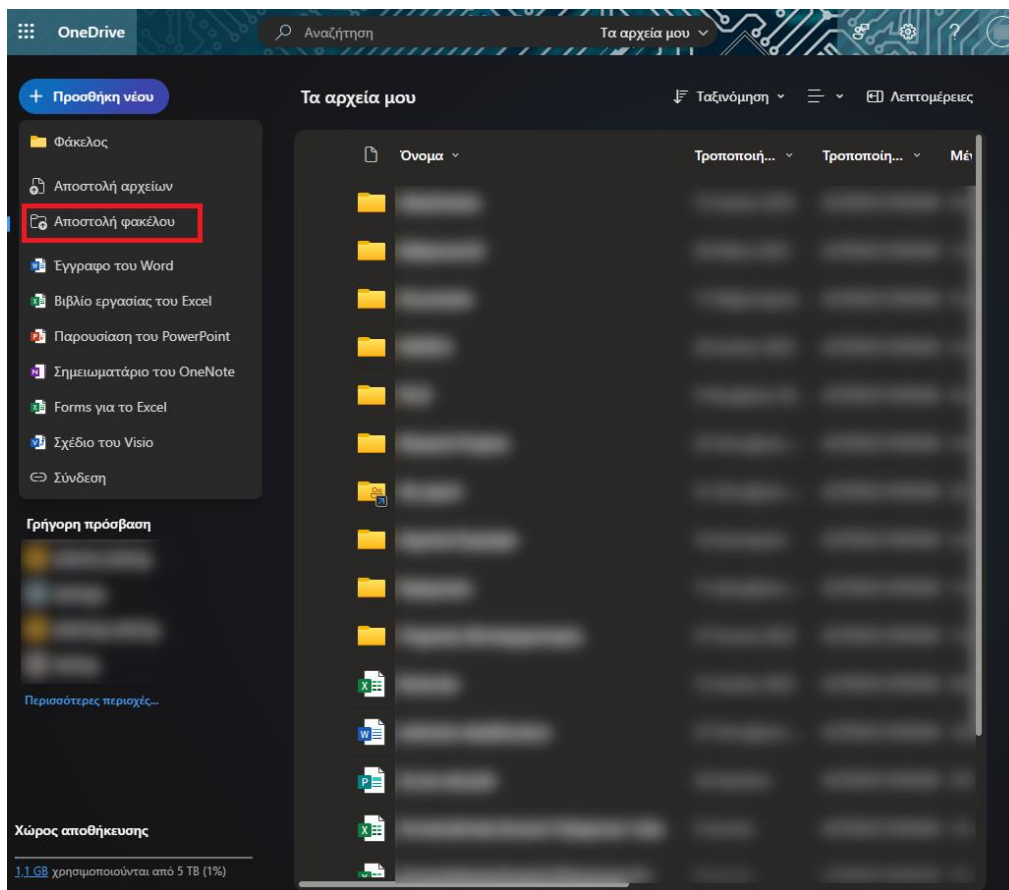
OneDrive

Αναζήτηση

Τα αρχεία μου

+ Προσθήκη νέου

Φάκελος

Αποστολή αρχείων

Αποστολή φακέλου

Έγγραφο του Word

Βιβλίο εργασίας του Excel

Παρουσίαση του PowerPoint

Σημειωματάριο του OneNote

Forms για το Excel

Σχέδιο του Visio

Σύνδεση

Γρήγορη πρόσβαση

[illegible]

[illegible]

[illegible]

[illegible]

Περισσότερες περιοχές...

Χώρος αποθήκευσης

1,1 GB χρησιμοποιούνται από 5 TB (1%)

Τα αρχεία μου

Ταξινόμηση

Λεπτομέρειες

Όνομα

Τροποποιή...

Τροποποίη...

Μέ

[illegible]